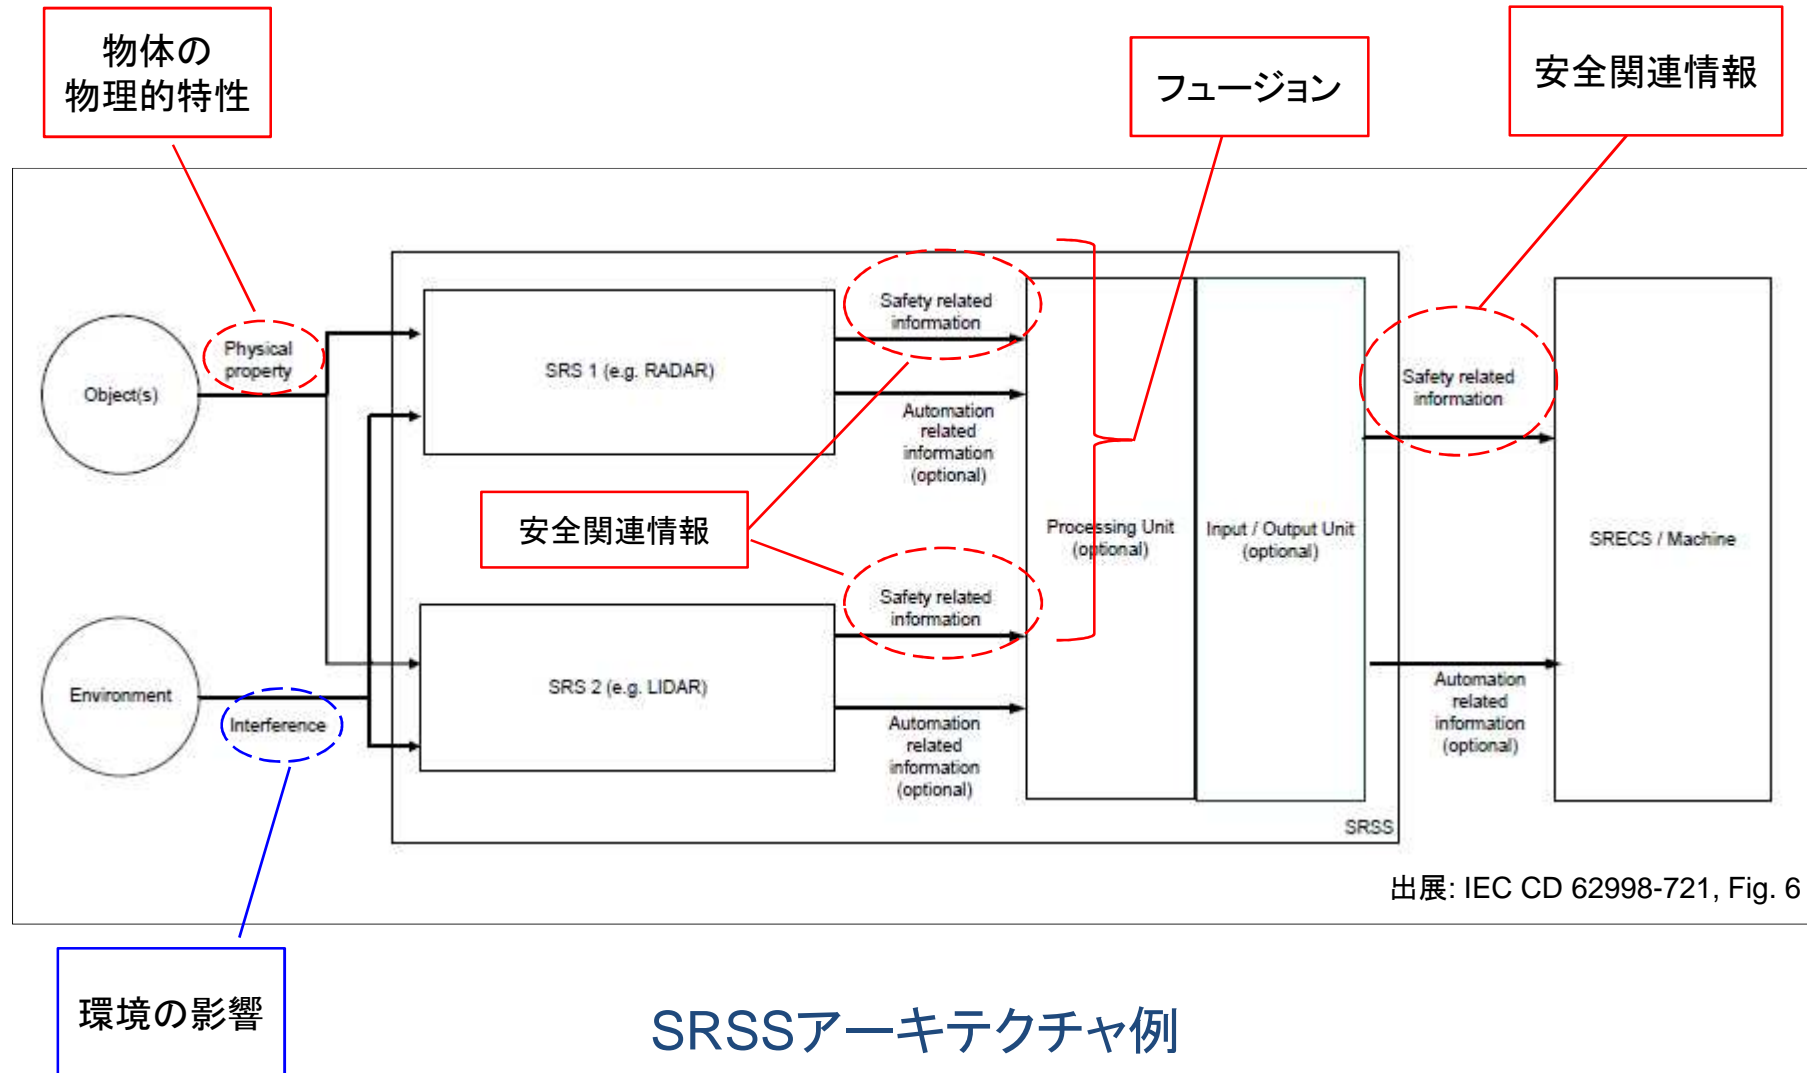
物体の物理的特性

フュージョン

安全関連情報

Object(s)

Physical property

SRS 1 (e.g. RADAR)

Safety related information

Automation related information (optional)

安全関連情報

Processing Unit (optional)

Input / Output Unit (optional)

Safety related information

SRECS / Machine

Environment

Interference

SRS 2 (e.g. LIDAR)

Safety related information

Automation related information (optional)

Automation related information (optional)

SRSS

出展: IEC CD 62998-721, Fig. 6

環境の影響

SRSSアーキテクチャ例